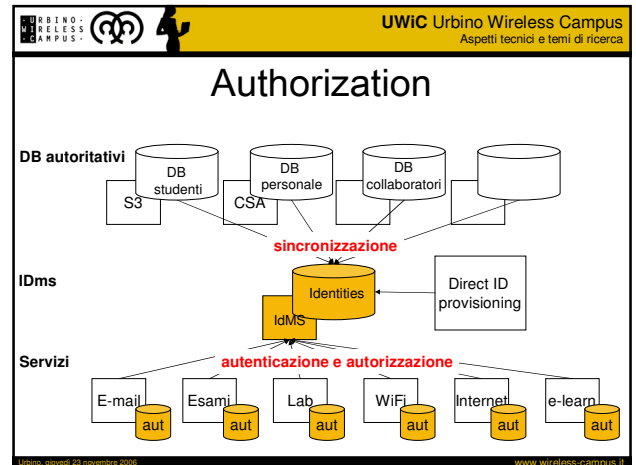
·URBINO· WIRELESS ·CAMPUS·

UWiC Urbino Wireless Campus
Aspetti tecnici e temi di ricerca

Authorization

DB autoritativi

DB studenti
S3
DB personale
CSA
DB collaboratori

sincronizzazione

IDms

Identities
IdMS
Direct ID provisioning

Servizi

autenticazione e autorizzazione

E-mail
aut
Esami
aut
Lab
aut
WiFi
aut
Internet
aut
e-learn
aut

Urbino, giovedì 23 novembre 2006
www.wireless-campus.it